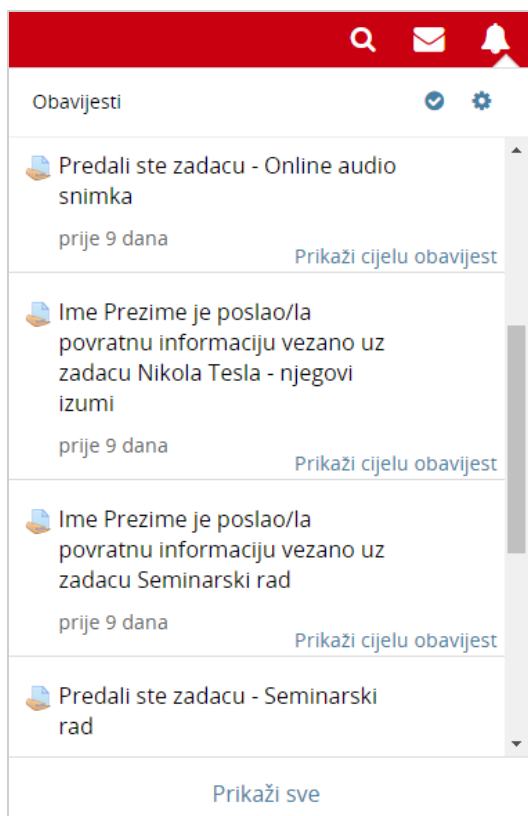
Obavijesti

Predali ste zadacu - Online audio snimka

prije 9 dana

Prikaži cijelu obavijest

Ime Prezime je poslao/la povratnu informaciju vezano uz zadacu Nikola Tesla - njegovi izumi

prije 9 dana

Prikaži cijelu obavijest

Ime Prezime je poslao/la povratnu informaciju vezano uz zadacu Seminarski rad

prije 9 dana

Prikaži cijelu obavijest

Predali ste zadacu - Seminarski rad

Prikaži sve